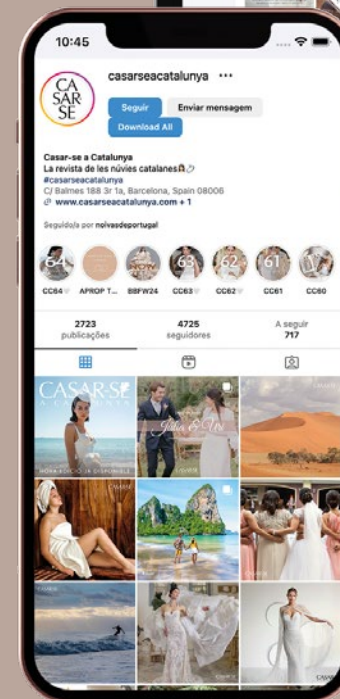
10:45

CA SAR SE

casarseacatalunya ···

Seguir

Enviar mensagem

Download All

Casar-se a Catalunya
La revista de les núvies catalanes👰💍
#casarseacatalunya
C/ Balmes 188 3r 1a, Barcelona, Spain 08006
🔗 www.casarseacatalunya.com + 1

Seguido/a por noivasdeportugal

64

63

62

61

CC64♡

APROP T...

BBFW24

CC63♡

CC62♡

CC61

CC60

2723
publicações

4725
seguidores

A seguir
717

CASAR·SE
A CATALUNYA

NOVA EDICIÓ JA DISPONIBLE

Julia & Vic

CASAR·SE